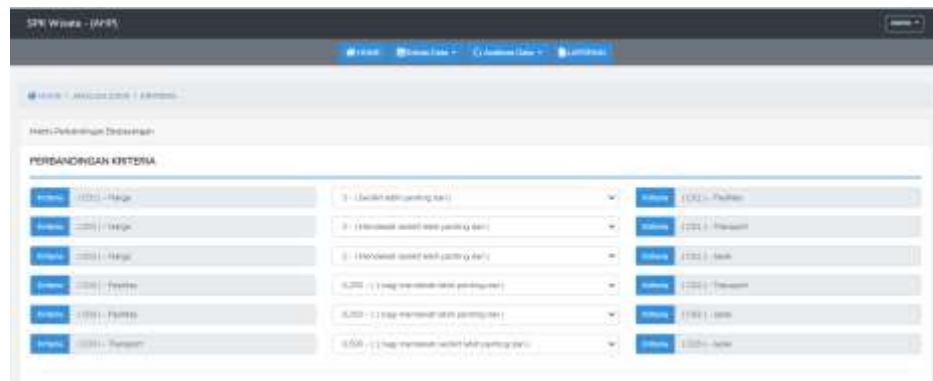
SPK Wisata - (AHP)

Admin ▾

Home | Entry Data ▾ | Analisa Data ▾ | Laporan

Home / Analisa Data / Kriteria

Matrix Perbandingan Berpasangan

PERBANDINGAN KRITERIA

| | | |
|---|---|---|
| Kriteria [C01] - Harga | 3 - [Sedikit lebih penting dari] | Kriteria [C02] - Fasilitas |
| Kriteria [C01] - Harga | 3 - [Mendekati sedikit lebih penting dari] | Kriteria [C03] - Transport |
| Kriteria [C01] - Harga | 2 - [Mendekati sedikit lebih penting dari] | Kriteria [C04] - Jarak |
| Kriteria [C02] - Fasilitas | 0.200 - [ 1 bagi mendekati lebih penting dari] | Kriteria [C03] - Transport |
| Kriteria [C02] - Fasilitas | 0.333 - [ 1 bagi mendekati lebih penting dari] | Kriteria [C04] - Jarak |
| Kriteria [C03] - Transport | 0.500 - [ 1 bagi mendekati sedikit lebih penting dari] | Kriteria [C04] - Jarak |